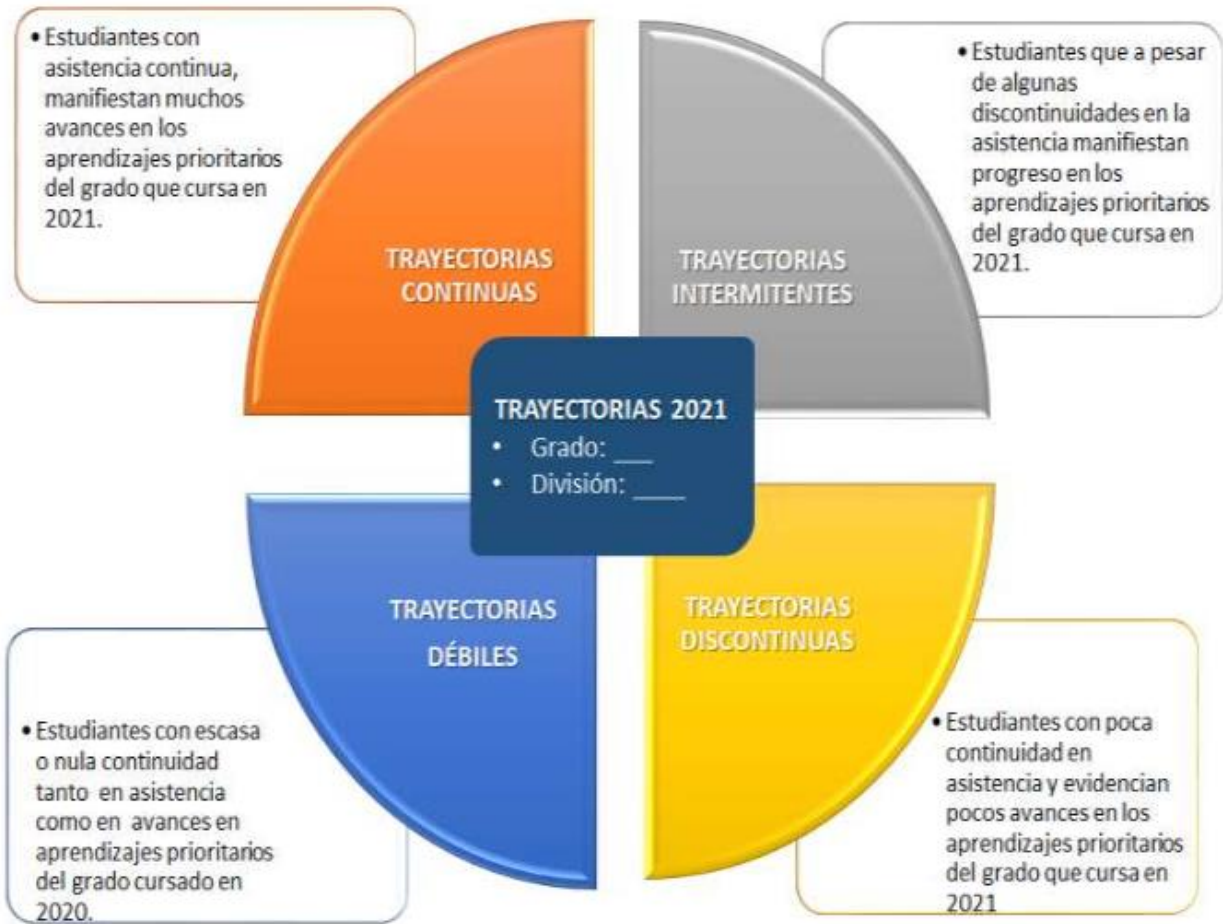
• Estudiantes con asistencia continua, manifiestan muchos avances en los aprendizajes prioritarios del grado que cursa en 2021.

TRAYECTORIAS CONTINUAS

TRAYECTORIAS INTERMITENTES

• Estudiantes que a pesar de algunas discontinuidades en la asistencia manifiestan progreso en los aprendizajes prioritarios del grado que cursa en 2021.

TRAYECTORIAS 2021
• Grado: ___
• División: ____

TRAYECTORIAS DÉBILES

TRAYECTORIAS DISCONTINUAS

• Estudiantes con escasa o nula continuidad tanto en asistencia como en avances en aprendizajes prioritarios del grado cursado en 2020.

• Estudiantes con poca continuidad en asistencia y evidencian pocos avances en los aprendizajes prioritarios del grado que cursa en 2021